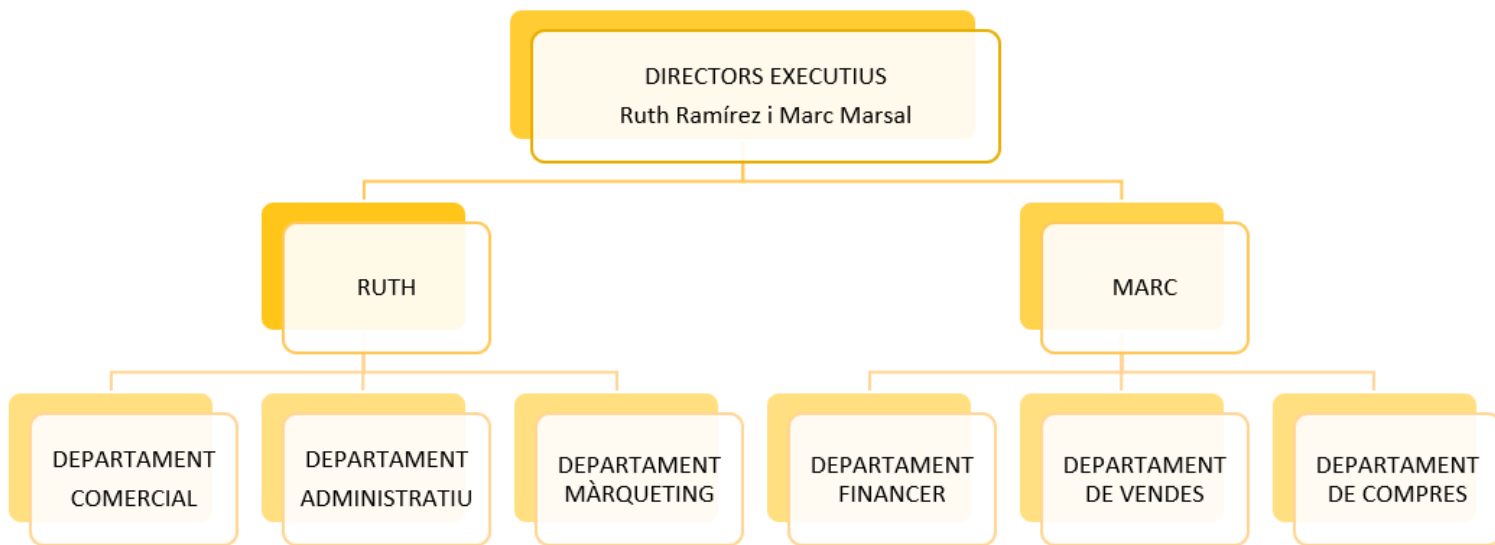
DIRECTORS EXECUTIUS
Ruth Ramírez i Marc Marsal

RUTH

MARC

DEPARTAMENT COMERCIAL

DEPARTAMENT ADMINISTRATIU

DEPARTAMENT MÀRQUETING

DEPARTAMENT FINANCER

DEPARTAMENT DE VENDES

DEPARTAMENT DE COMPRES